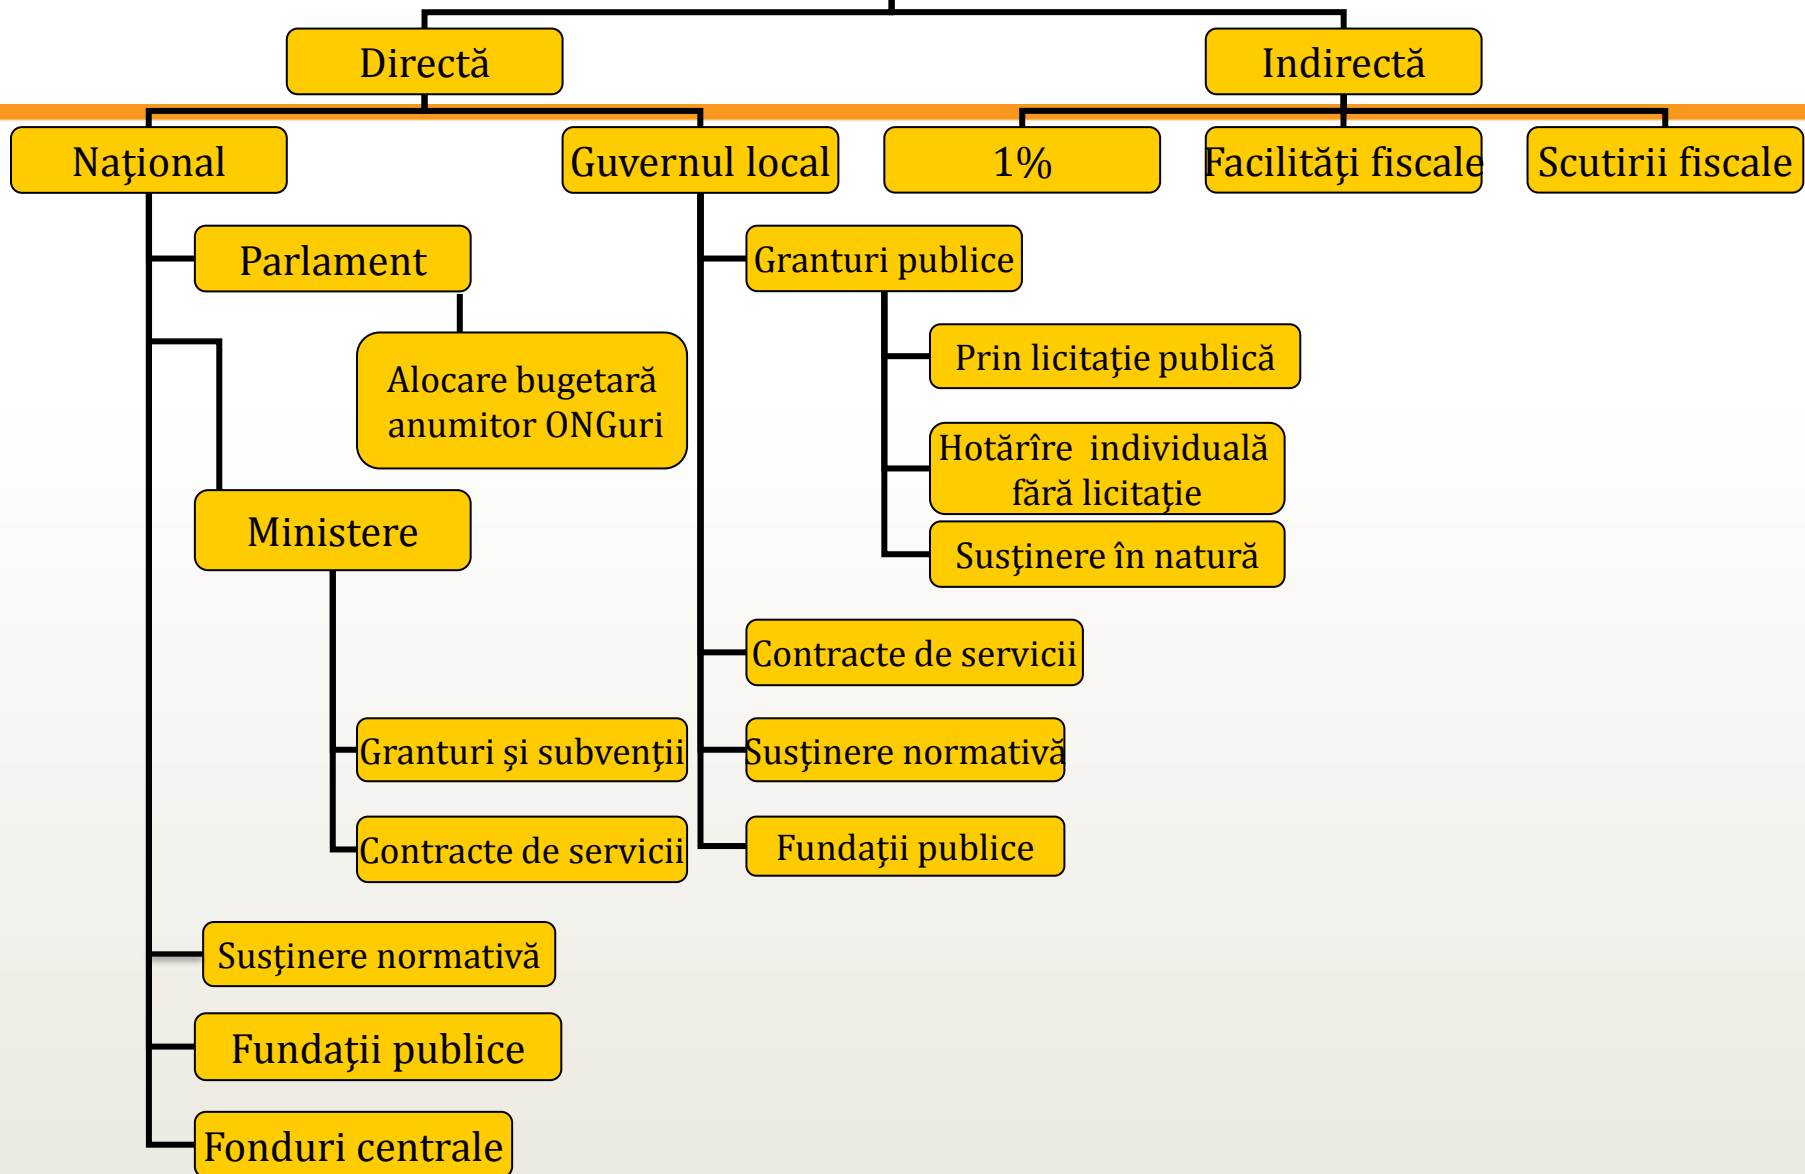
Directă

Indirectă

Naţional

Guvernul local

1%

Facilităţi fiscale

Scutirii fiscale

Parlament

Alocare bugetară anumitor ONGuri

Ministere

Granturi şi subvenţii

Contracte de servicii

Susţinere normativă

Fundaţii publice

Fonduri centrale

Granturi publice

Prin licitaţie publică

Hotărîre individuală fără licitaţie

Susţinere în natură

Contracte de servicii

Susţinere normativă

Fundaţii publice